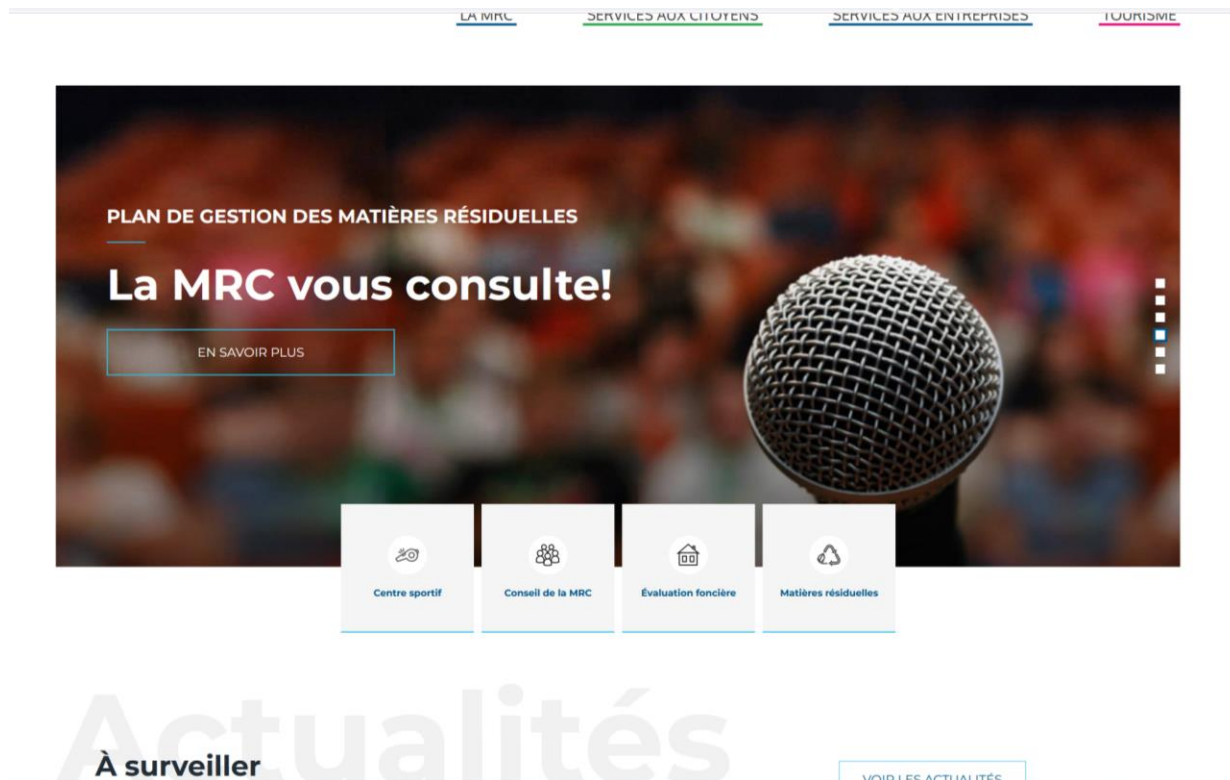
LA MRC SERVICES AUX CITOYENS SERVICES AUX ENTREPRISES TOURISME

PLAN DE GESTION DES MATIÈRES RÉSIDUELLES

La MRC vous consulte!

EN SAVOIR PLUS

Centre sportif

Conseil de la MRC

Évaluation foncière

Matières résiduelles

Actualités

À surveiller

VOIR LES ACTUALITÉS